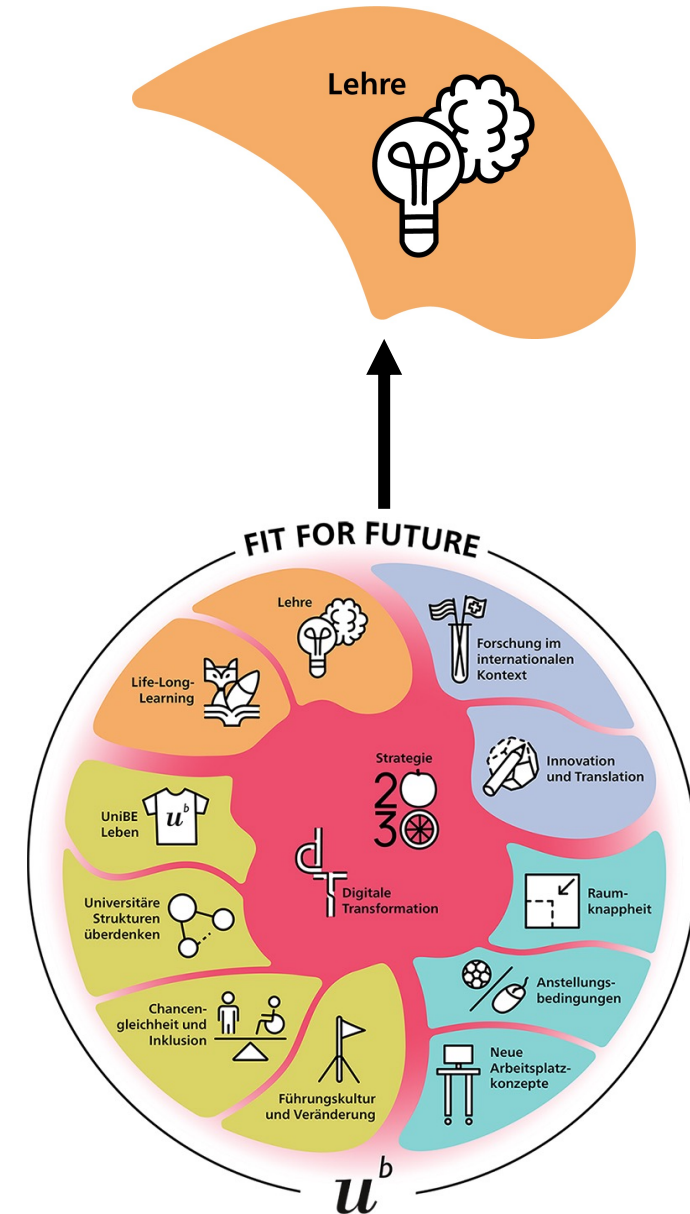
Lehre

FIT FOR FUTURE

Lehre

Life-Long-Learning

Forschung im internationalen Kontext

Innovation und Translation

Strategie

2030

UniBE Leben

$u^b$

Digitale Transformation

Universitäre Strukturen überdenken

Raumknappheit

Anstellungsbedingungen

Chancengleichheit und Inklusion

Führungskultur und Veränderung

Neue Arbeitsplatzkonzepte

$u^b$